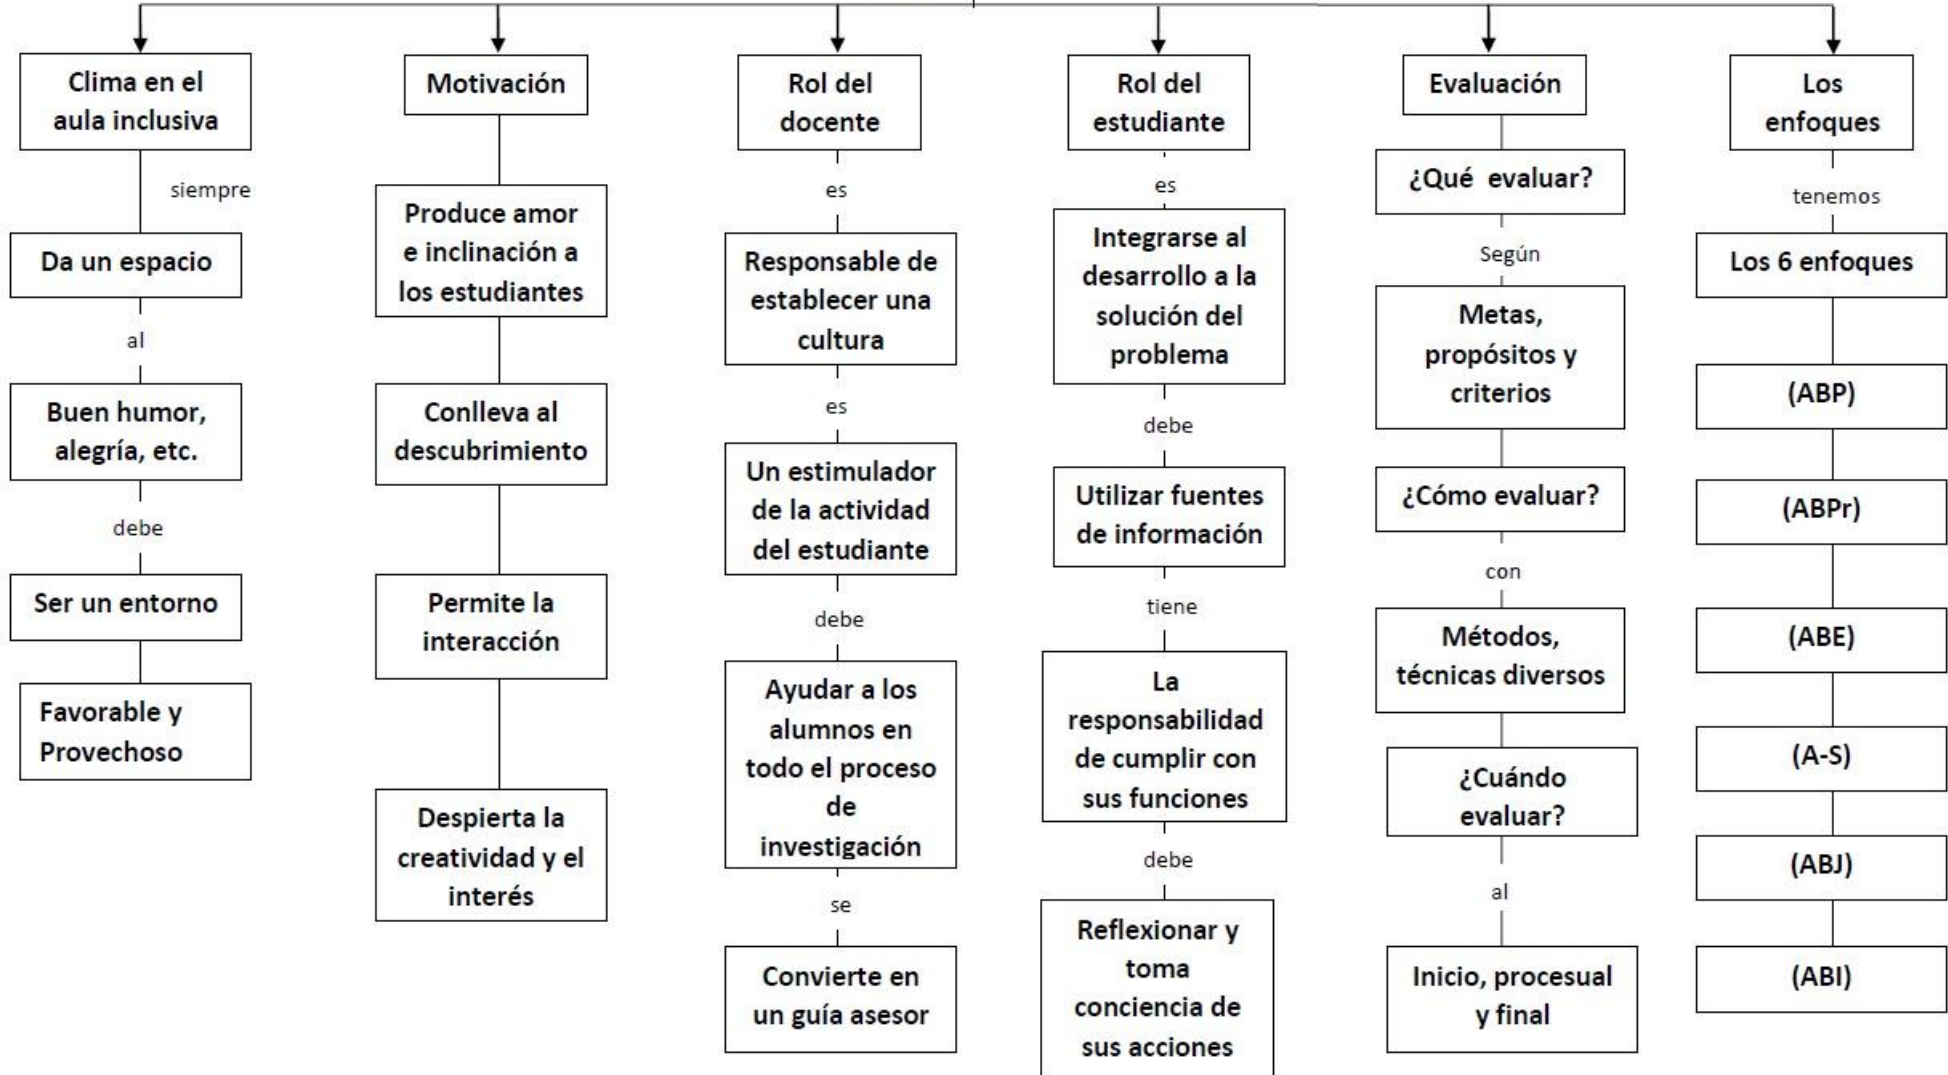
Clima en el aula inclusiva

siempre

Da un espacio

al

Buen humor, alegría, etc.

debe

Ser un entorno

Favorable y Provechoso

Motivación

Produce amor e inclinación a los estudiantes

Conlleva al descubrimiento

Permite la interacción

Despierta la creatividad y el interés

Rol del docente

es

Responsable de establecer una cultura

es

Un estimulador de la actividad del estudiante

debe

Ayudar a los alumnos en todo el proceso de investigación

se

Convierte en un guía asesor

Rol del estudiante

es

Integrarse al desarrollo a la solución del problema

debe

Utilizar fuentes de información

tiene

La responsabilidad de cumplir con sus funciones

debe

Reflexionar y toma conciencia de sus acciones

Evaluación

¿Qué evaluar?

Según

Metas, propósitos y criterios

¿Cómo evaluar?

con

Métodos, técnicas diversos

¿Cuándo evaluar?

al

Inicio, procesual y final

Los enfoques

tenemos

Los 6 enfoques

(ABP)

(ABPr)

(ABE)

(A-S)

(ABJ)

(ABI)